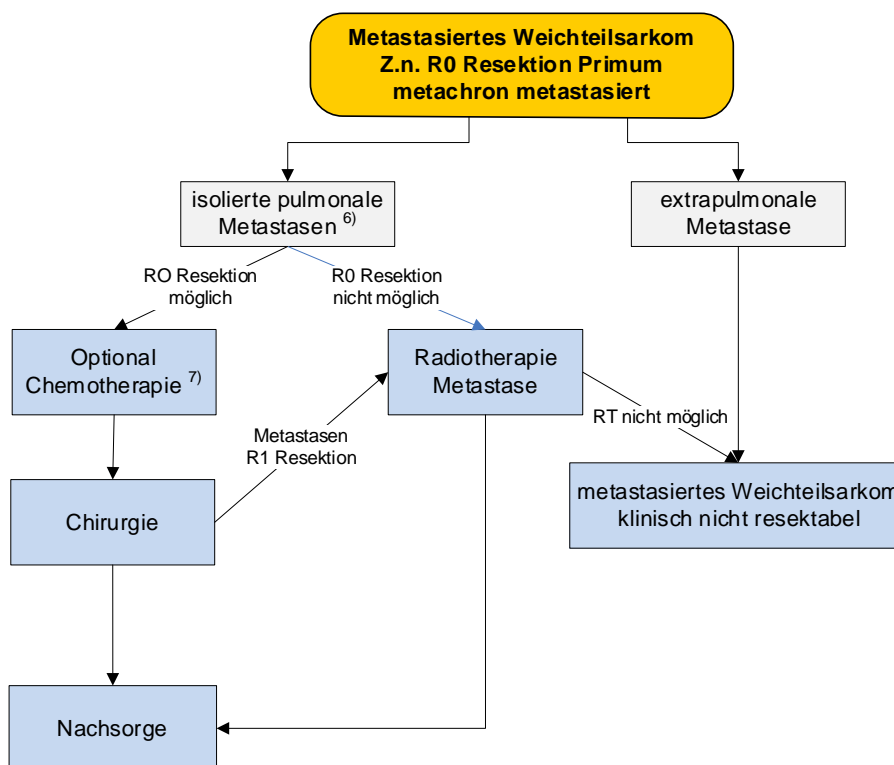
Metastasiertes Weichteilsarkom
Z.n. R0 Resektion Primum
metachron metastasiert

isolierte pulmonale Metastasen $^{6)}$

extrapulmonale Metastase

RO Resektion möglich

R0 Resektion nicht möglich

Optional Chemotherapie $^{7)}$

Radiotherapie Metastase

RT nicht möglich

Metastasen R1 Resektion

Chirurgie

metastasiertes Weichteilsarkom klinisch nicht resektabel

Nachsorge